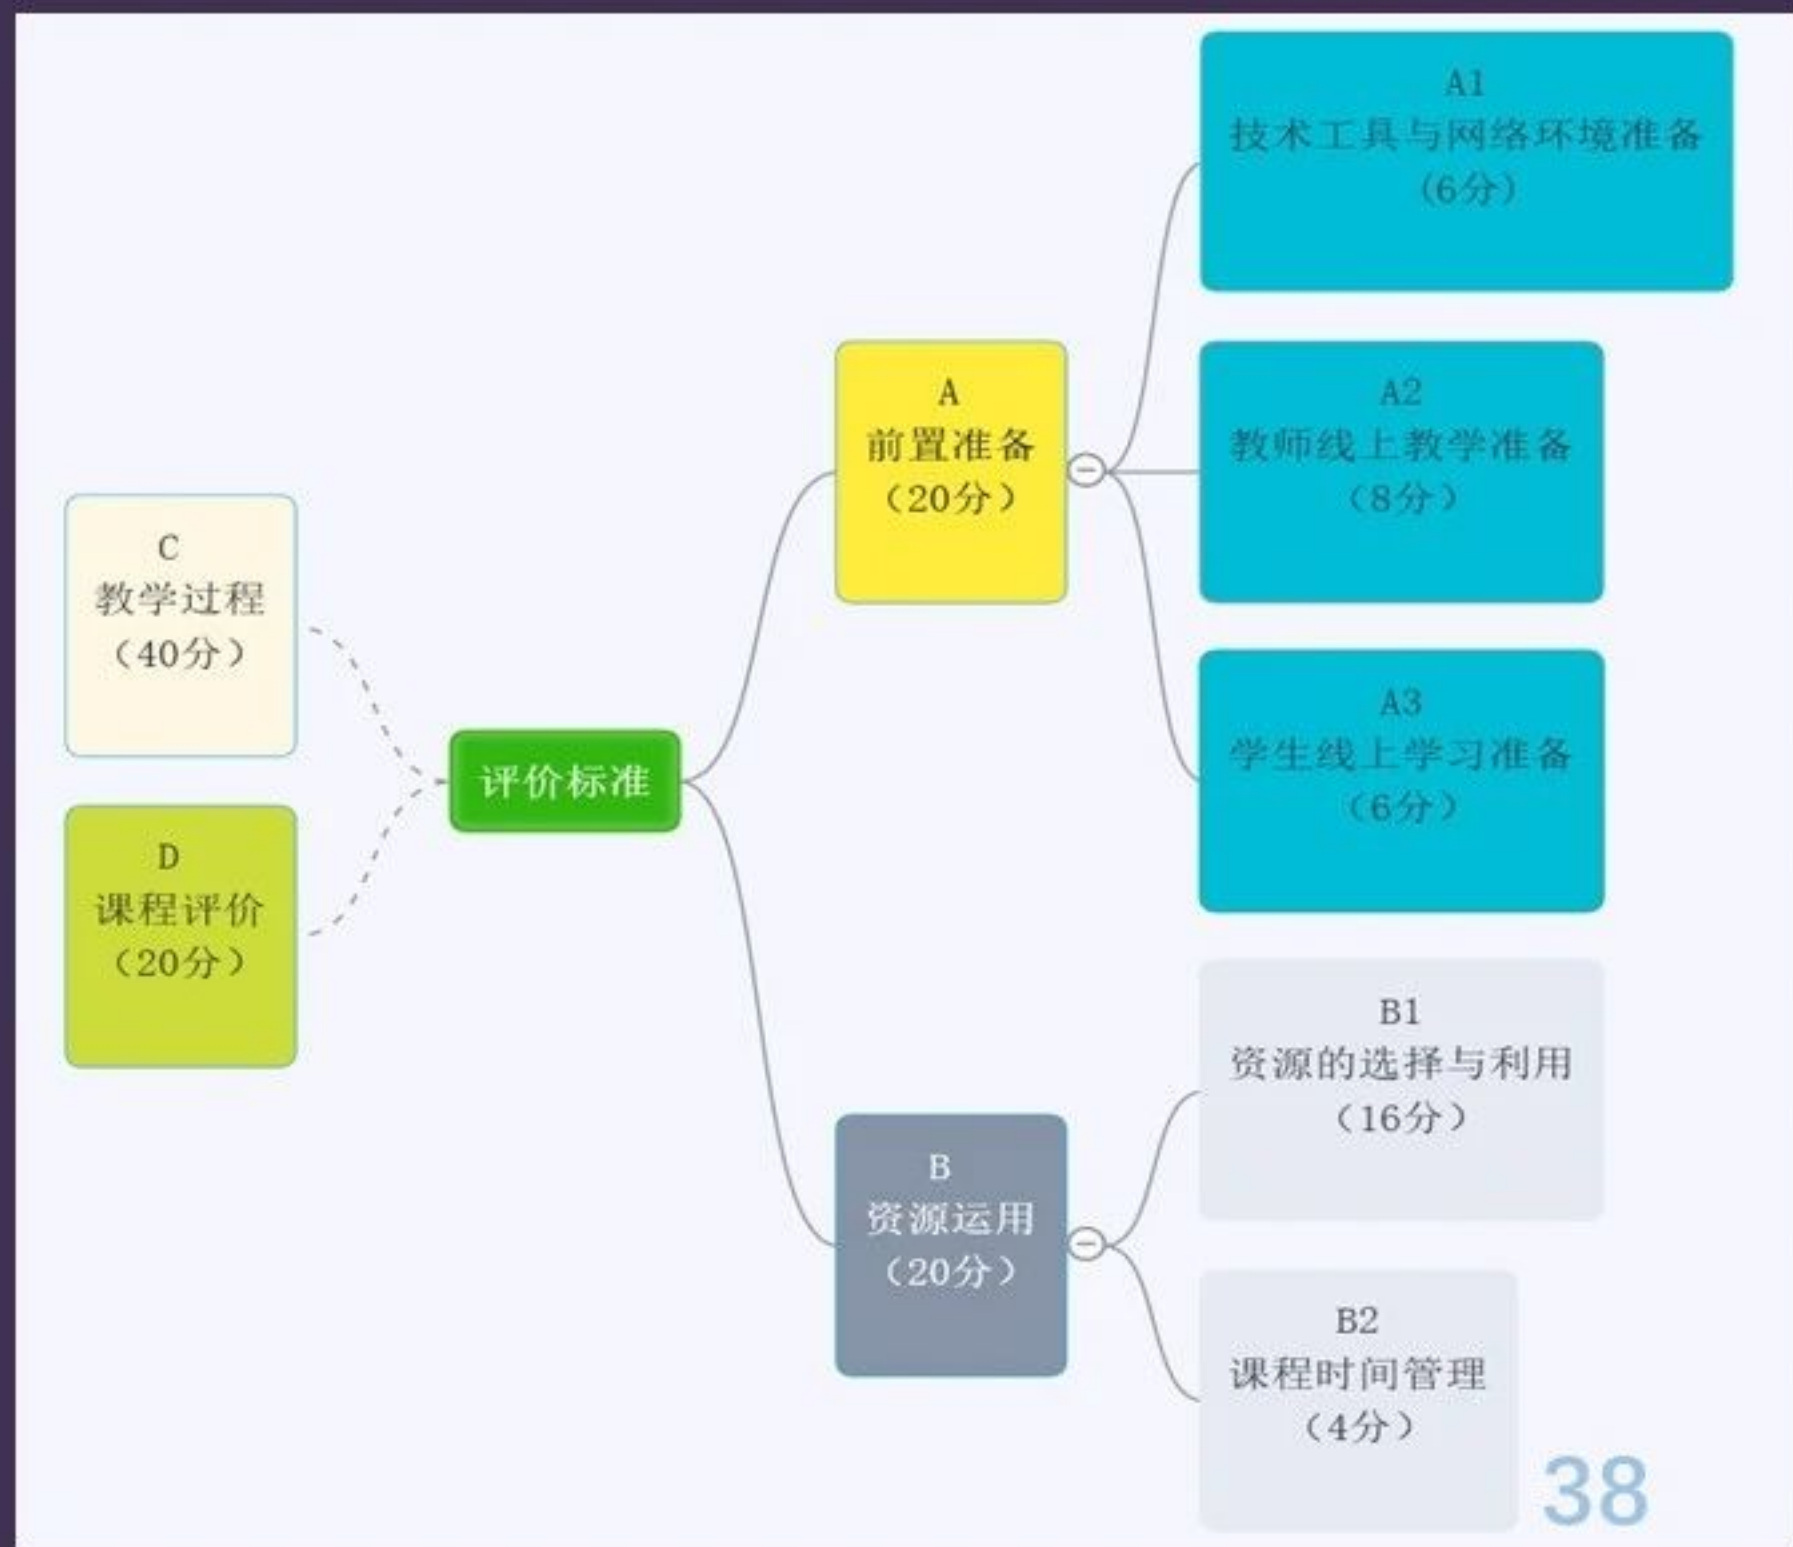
C
教学过程
（40分）

D
课程评价
（20分）

评价标准

A
前置准备
（20分）

A1
技术工具与网络环境准备
（6分）

A2
教师线上教学准备
（8分）

A3
学生线上学习准备
（6分）

B
资源运用
（20分）

B1
资源的选择与利用
（16分）

B2
课程时间管理
（4分）

38